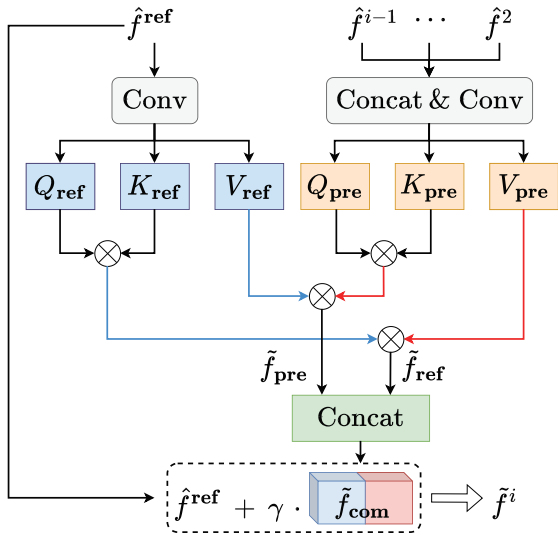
$\hat{f}^{\mathbf{ref}}$

$\hat{f}^{i-1}$ $\cdots$ $\hat{f}^{2}$

Conv

Concat & Conv

$Q_{\mathbf{ref}}$

$K_{\mathbf{ref}}$

$V_{\mathbf{ref}}$

$Q_{\mathbf{pre}}$

$K_{\mathbf{pre}}$

$V_{\mathbf{pre}}$

$\otimes$

$\otimes$

$\otimes$

$\otimes$

$\tilde{f}_{\mathbf{pre}}$

$\tilde{f}_{\mathbf{ref}}$

Concat

$\hat{f}^{\mathbf{ref}} + \gamma \cdot \tilde{f}_{\mathbf{com}}$

$\tilde{f}^{i}$